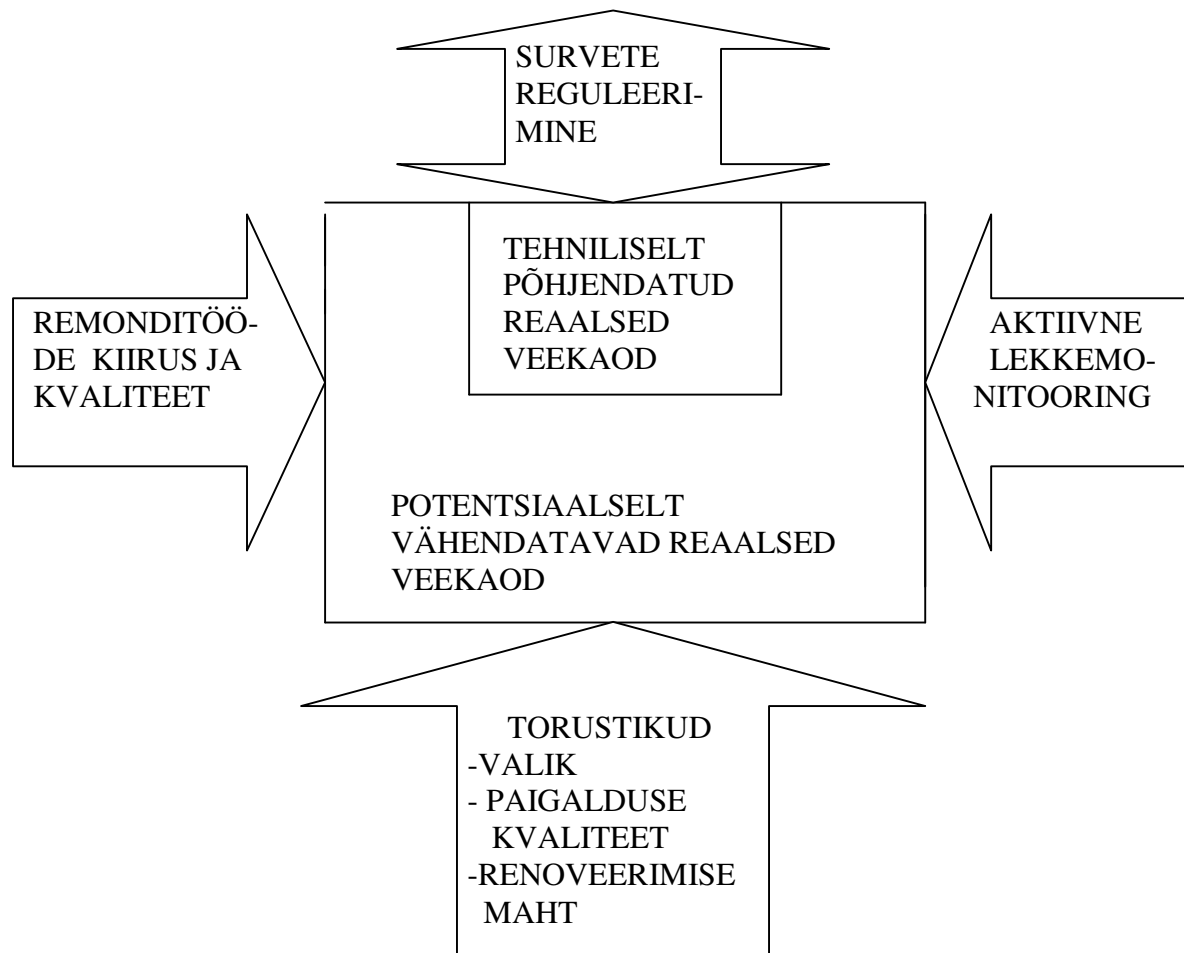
SURVETE REGULEERIMINE

TEHNILISELT PÕHJENDATUD REAALSED VEEKAOD

REMONDITÖÖDE KIIRUS JA KVALITEET

AKTIIVNE LEKKEMONITOORING

POTENTSIAALSELT VÄHENDATAVAD REAALSED VEEKAOD

TORUSTIKUD
-VALIK
- PAIGALDUSE KVALITEET
-RENOVEERIMISE MAHT